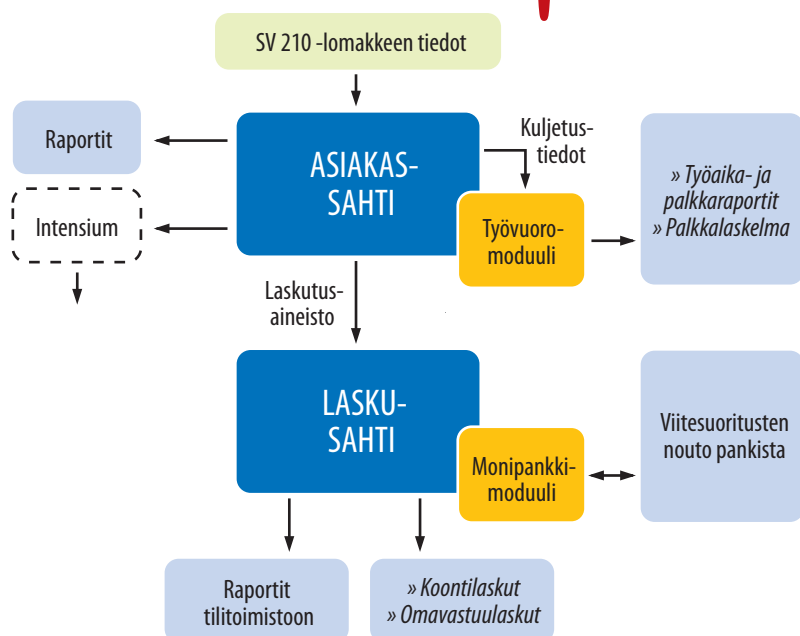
SV 210 -lomakkeen tiedot

Raportit

Intensium

ASIAKAS-SAHTI

Kuljetus-tiedot

Työvuoro-moduuli

» Työaika- ja palkkaraportit
» Palkkalaskelma

Laskutus-aineisto

LASKU-SAHTI

Monipankki-moduuli

Viitesuoritusten nouto pankista

Raportit tilitoimistoon

» Koontilaskut
» Omavastuulaskut